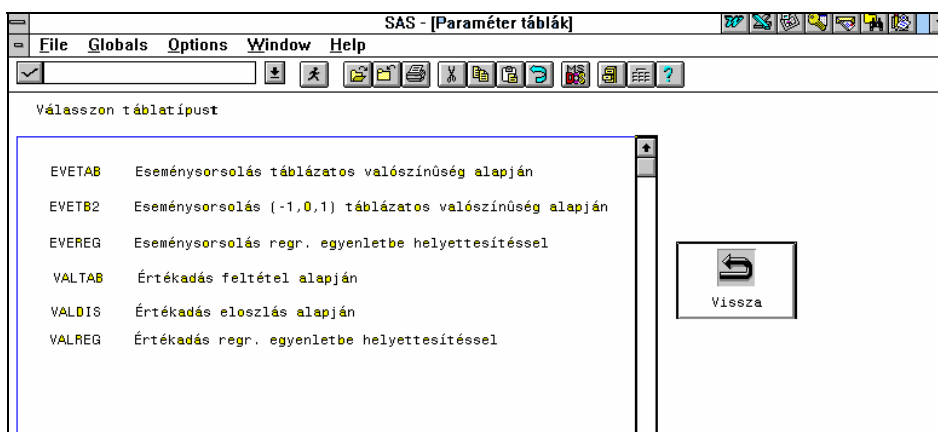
SAS - [Paraméter táblák]

File Globals Options Window Help

Válasszon táblatípust

EVETAB Eseménysorsolás táblázatos valószínûség alapján

EVETB2 Eseménysorsolás (-1,0,1) táblázatos valószínûség alapján

EVEREG Eseménysorsolás regr. egyenletbe helyettesítéssel

VALTAB Értékadás feltétel alapján

VALDIS Értékadás eloszlás alapján

VALREG Értékadás regr. egyenletbe helyettesítéssel

Vissza